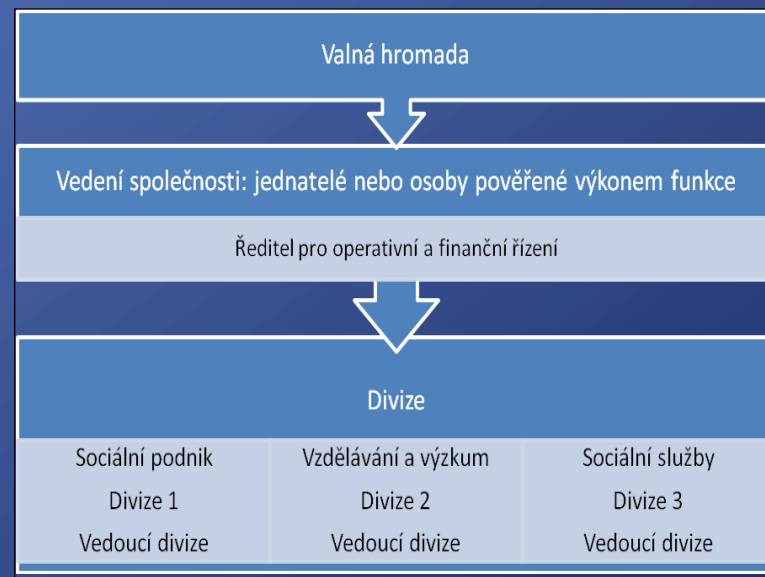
Valná hromada

Vedení společnosti: jednatelé nebo osoby pověřené výkonem funkce

Ředitel pro operativní a finanční řízení

Divize

| Sociální podnik | Vzdělávání a výzkum | Sociální služby |
|---|---|---|
| Divize 1 | Divize 2 | Divize 3 |
| Vedoucí divize | Vedoucí divize | Vedoucí divize |